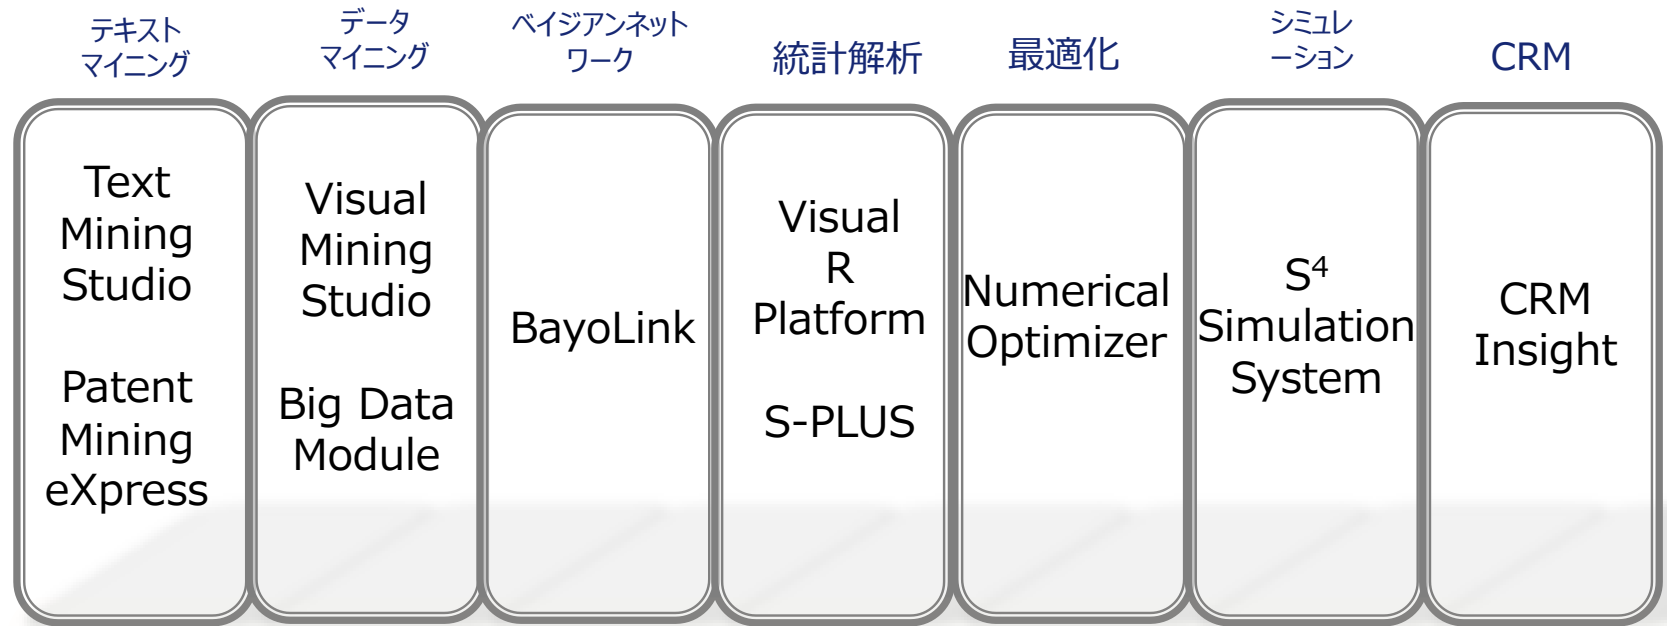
テキストマイニング

データマイニング

ベイジアンネットワーク

統計解析

最適化

シミュレーション

CRM

Text Mining Studio

Patent Mining eXpress

Visual Mining Studio

Big Data Module

BayoLink

Visual R Platform

S-PLUS

Numerical Optimizer

$S^4$ Simulation System

CRM Insight